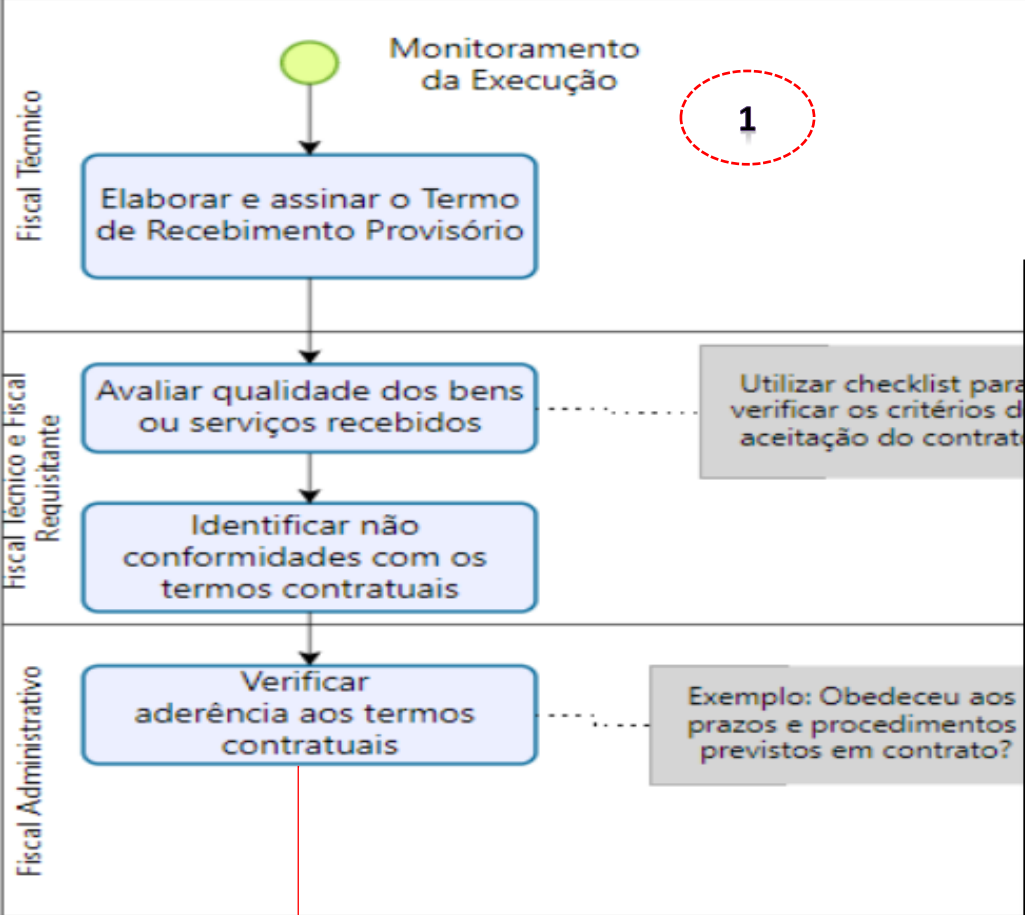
Fiscal Técnico

Monitoramento da Execução

1

Elaborar e assinar o Termo de Recebimento Provisório

Fiscal Técnico e Fiscal Requisitante

Avaliar qualidade dos bens ou serviços recebidos

Utilizar checklist para verificar os critérios d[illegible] aceitação do contrat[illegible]

Identificar não conformidades com os termos contratuais

Fiscal Administrativo

Verificar aderência aos termos contratuais

Exemplo: Obedeceu aos prazos e procedimentos previstos em contrato?